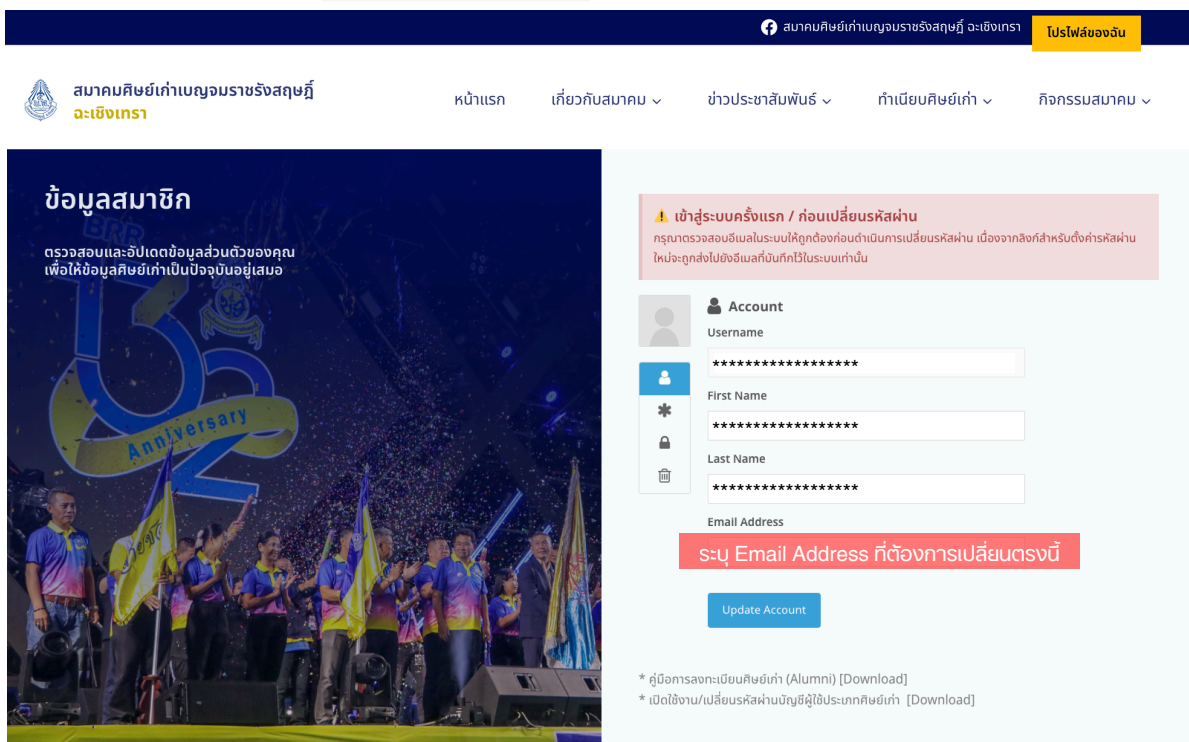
สมาคมศิษย์เก่าเบญจมราชรังสฤษฎิ์ ฉะเชิงเทรา
โปรไฟล์ของฉัน

สมาคมศิษย์เก่าเบญจมราชรังสฤษฎิ์
ฉะเชิงเทรา

หน้าแรก
เกี่ยวกับสมาคม
ข่าวประชาสัมพันธ์
ทำเนียบศิษย์เก่า
กิจกรรมสมาคม

ข้อมูลสมาชิก

ตรวจสอบและอัปเดตข้อมูลส่วนตัวของคุณ เพื่อให้ข้อมูลศิษย์เก่าเป็นปัจจุบันอยู่เสมอ

Anniversary

⚠️ เข้าสู่ระบบครั้งแรก / ก่อนเปลี่ยนรหัสผ่าน
กรุณาตรวจสอบอีเมลในระบบให้ถูกต้องก่อนดำเนินการเปลี่ยนรหัสผ่าน เนื่องจากลิงก์สำหรับตั้งค่ารหัสผ่านใหม่จะถูกส่งไปยังอีเมลที่บันทึกไว้ในระบบเท่านั้น

Account

Username
******************

First Name
******************

Last Name
******************

Email Address
ระบุ Email Address ที่ต้องการเปลี่ยนตรงนี้

Update Account

* คู่มือการลงทะเบียนศิษย์เก่า (Alumni) [Download]
* เปิดใช้งาน/เปลี่ยนรหัสผ่านบัญชีผู้ใช้ประเภทศิษย์เก่า [Download]